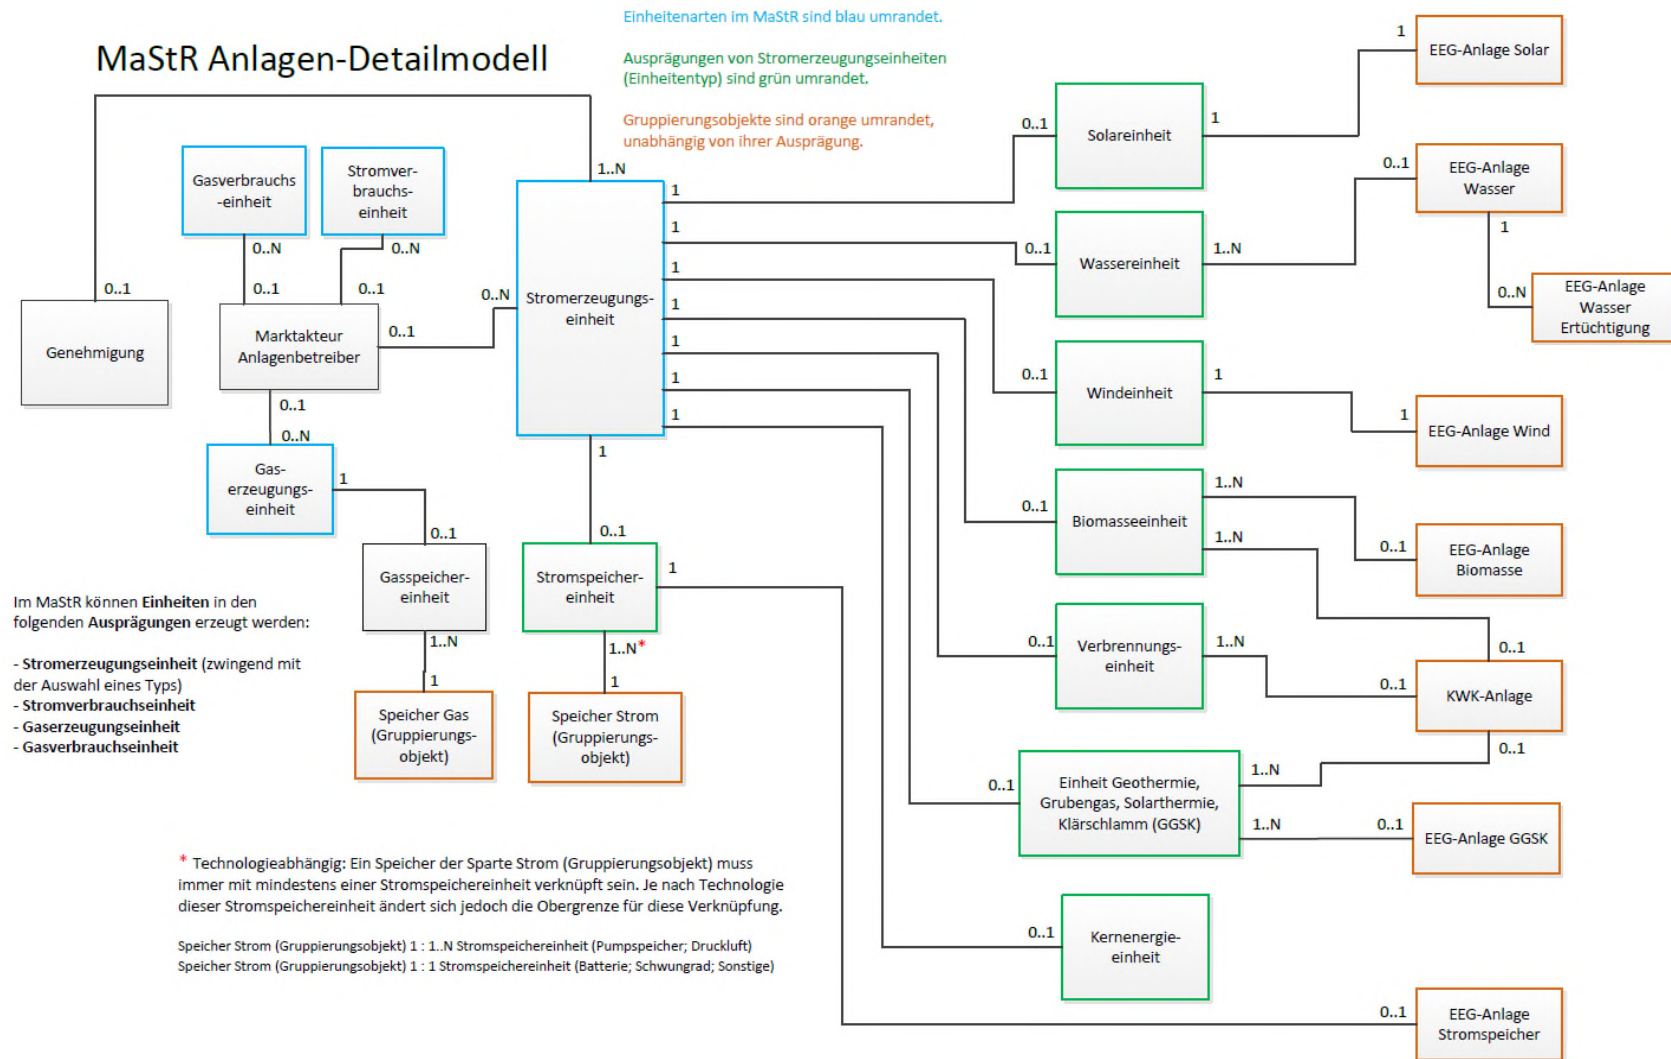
MaStR Anlagen-Detailmodell

Einheitenarten im MaStR sind blau umrandet.

Ausprägungen von Stromerzeugungseinheiten (Einheitentyp) sind grün umrandet.

Gruppierungsobjekte sind orange umrandet, unabhängig von ihrer Ausprägung.

Gasverbrauchs-einheit

Stromverbrauchseinheit

0..N

0..N

0..1

0..1

0..1

Genehmigung

Marktakteur Anlagenbetreiber

0..1

0..N

1..N

Stromerzeugungseinheit

0..1

0..N

Gaserzeugungseinheit

1

0..1

Gasspeichereinheit

1..N

1

Speicher Gas (Gruppierungsobjekt)

1

0..1

Stromspeichereinheit

1

1..N*

1

Speicher Strom (Gruppierungsobjekt)

1
1
1
1
1
1
1

0..1

Solareinheit

1

1

EEG-Anlage Solar

0..1

Wassereinheit

1..N

0..1

EEG-Anlage Wasser

1

0..N

EEG-Anlage Wasser Ertüchtigung

0..1

Windeinheit

1

1

EEG-Anlage Wind

0..1

Biomasseeinheit

1..N

1..N

0..1

EEG-Anlage Biomasse

0..1

Verbrennungseinheit

1..N

0..1

KWK-Anlage

0..1

0..1

Einheit Geothermie, Grubengas, Solarthermie, Klärschlamm (GGSK)

1..N

1..N

0..1

EEG-Anlage GGSK

0..1

Kernenergieeinheit

0..1

EEG-Anlage Stromspeicher

Im MaStR können **Einheiten** in den folgenden **Ausprägungen** erzeugt werden:

- **Stromerzeugungseinheit** (zwingend mit der Auswahl eines Typs)
- **Stromverbrauchseinheit**
- **Gaserzeugungseinheit**
- **Gasverbrauchseinheit**

* Technologieabhängig: Ein Speicher der Sparte Strom (Gruppierungsobjekt) muss immer mit mindestens einer Stromspeichereinheit verknüpft sein. Je nach Technologie dieser Stromspeichereinheit ändert sich jedoch die Obergrenze für diese Verknüpfung.

Speicher Strom (Gruppierungsobjekt) 1 : 1..N Stromspeichereinheit (Pumpspeicher; Druckluft)
Speicher Strom (Gruppierungsobjekt) 1 : 1 Stromspeichereinheit (Batterie; Schwungrad; Sonstige)